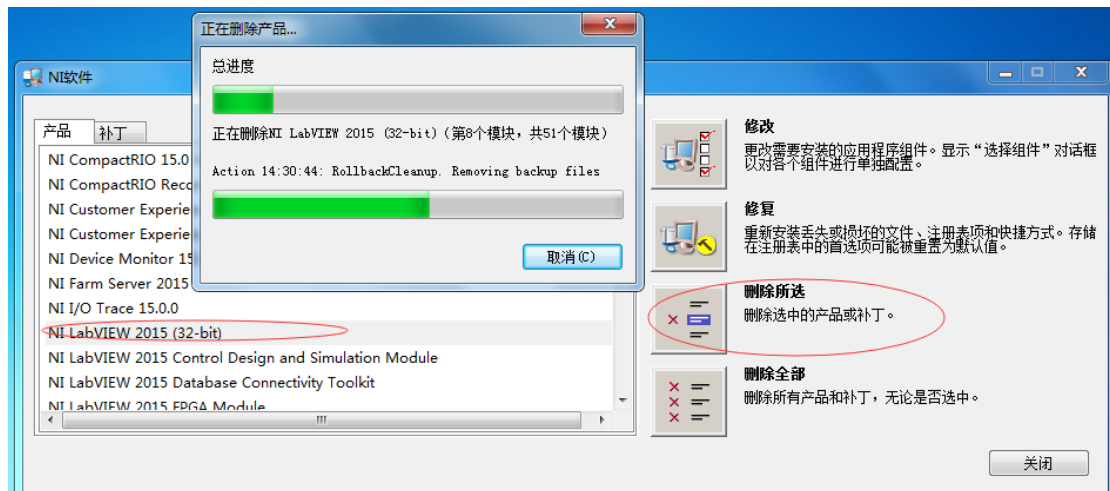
正在删除产品...

总进度

正在删除NI LabVIEW 2015 (32-bit)（第8个模块，共51个模块）

Action 14:30:44: RollbackCleanup. Removing backup files

取消(C)

NI软件

产品
补丁

NI CompactRIO 15.0
NI CompactRIO Reco
NI Customer Experie
NI Customer Experie
NI Device Monitor 15
NI Farm Server 2015
NI I/O Trace 15.0.0
NI LabVIEW 2015 (32-bit)
NI LabVIEW 2015 Control Design and Simulation Module
NI LabVIEW 2015 Database Connectivity Toolkit
NI LabVIEW 2015 FPGA Module

修改
更改需要安装的应用程序组件。显示“选择组件”对话框以对各个组件进行单独配置。

修复
重新安装丢失或损坏的文件、注册表项和快捷方式。存储在注册表中的首选项可能被重置为默认值。

删除所选
删除选中的产品或补丁。

删除全部
删除所有产品和补丁，无论是否选中。

关闭